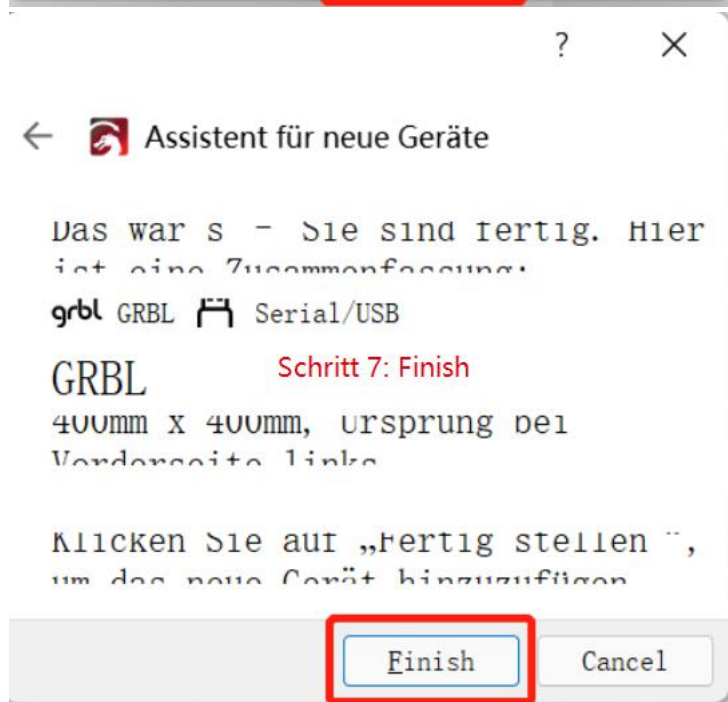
?
×

Assistent für neue Geräte

Das war s – Sie sind fertig. Hier ist eine Zusammenfassung:

grbl GRBL Serial/USB

GRBL
Schritt 7: Finish
400mm x 400mm, Ursprung bei Vorderseite links

Klicken Sie auf „Fertig stellen", um das neue Gerät hinzuzufügen

Finish
Cancel